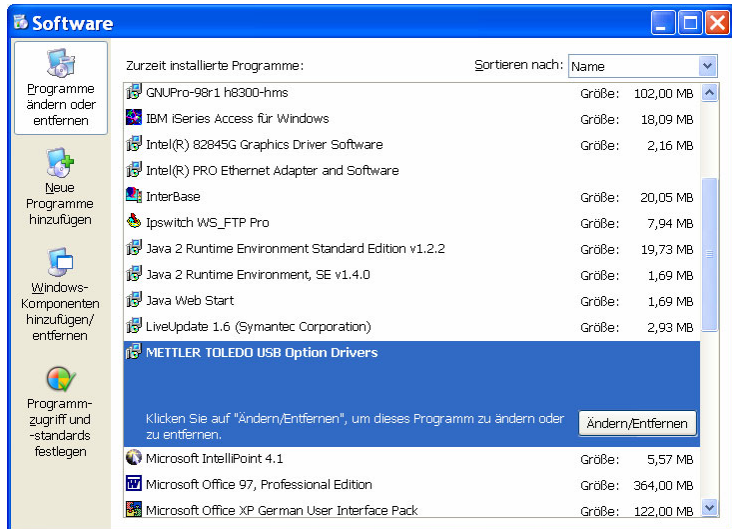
Software

Programme ändern oder entfernen

Neue Programme hinzufügen

Windows-Komponenten hinzufügen/entfernen

Programmzugriff und -standards festlegen

Zurzeit installierte Programme:

Sortieren nach: Name

| | | |
|---|---|---|
| GNUPro-98r1 h8300-hms | Größe: | 102,00 MB |
| IBM iSeries Access für Windows | Größe: | 18,09 MB |
| Intel(R) 82845G Graphics Driver Software | Größe: | 2,16 MB |
| Intel(R) PRO Ethernet Adapter and Software | | |
| InterBase | Größe: | 20,05 MB |
| Ipswitch WS_FTP Pro | Größe: | 7,94 MB |
| Java 2 Runtime Environment Standard Edition v1.2.2 | Größe: | 19,73 MB |
| Java 2 Runtime Environment, SE v1.4.0 | Größe: | 1,69 MB |
| Java Web Start | Größe: | 1,69 MB |
| LiveUpdate 1.6 (Symantec Corporation) | Größe: | 2,93 MB |
| METTLER TOLEDO USB Option Drivers | | |

Klicken Sie auf "Ändern/Entfernen", um dieses Programm zu ändern oder zu entfernen.

Ändern/Entfernen

| | | |
|---|---|---|
| Microsoft IntelliPoint 4.1 | Größe: | 5,57 MB |
| Microsoft Office 97, Professional Edition | Größe: | 364,00 MB |
| Microsoft Office XP German User Interface Pack | Größe: | 122,00 MB |